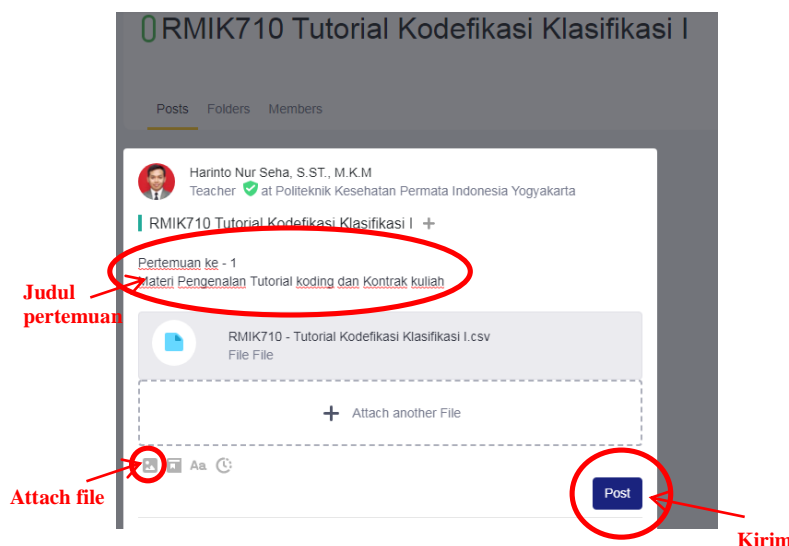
RMIK710 Tutorial Kodefikasi Klasifikasi I

Posts Folders Members

Harinto Nur Seha, S.ST., M.K.M
Teacher at Politeknik Kesehatan Permata Indonesia Yogyakarta

RMIK710 Tutorial Kodefikasi Klasifikasi I +

Pertemuan ke - 1
Materi Pengenalan Tutorial koding dan Kontrak kuliah

Judul pertemuan

RMIK710 - Tutorial Kodefikasi Klasifikasi I.csv
File File

+ Attach another File

Aa

Attach file

Post

Kirim